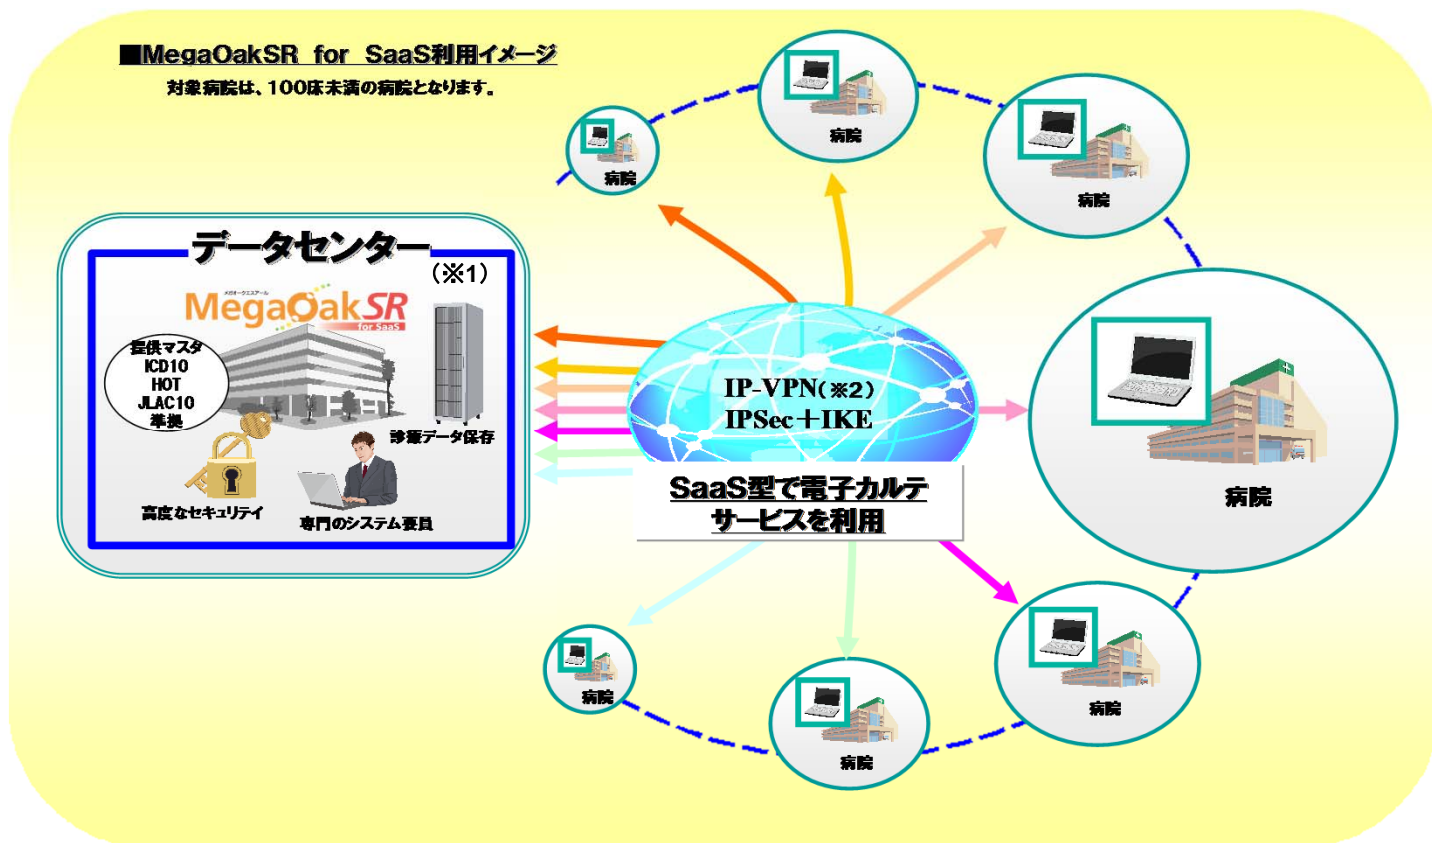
■MegaOakSR for SaaS利用イメージ
対象病院は、100床未満の病院となります。

データセンター
（※1）
メガオークエスアール
MegaOakSR for SaaS
提供マスタ
ICD10
HOT
JLAC10
準拠
診療データ保存
高度なセキュリティ
専門のシステム要員

IP-VPN（※2）
IPSec＋IKE

SaaS型で電子カルテサービスを利用

病院
病院
病院
病院
病院
病院
病院
病院